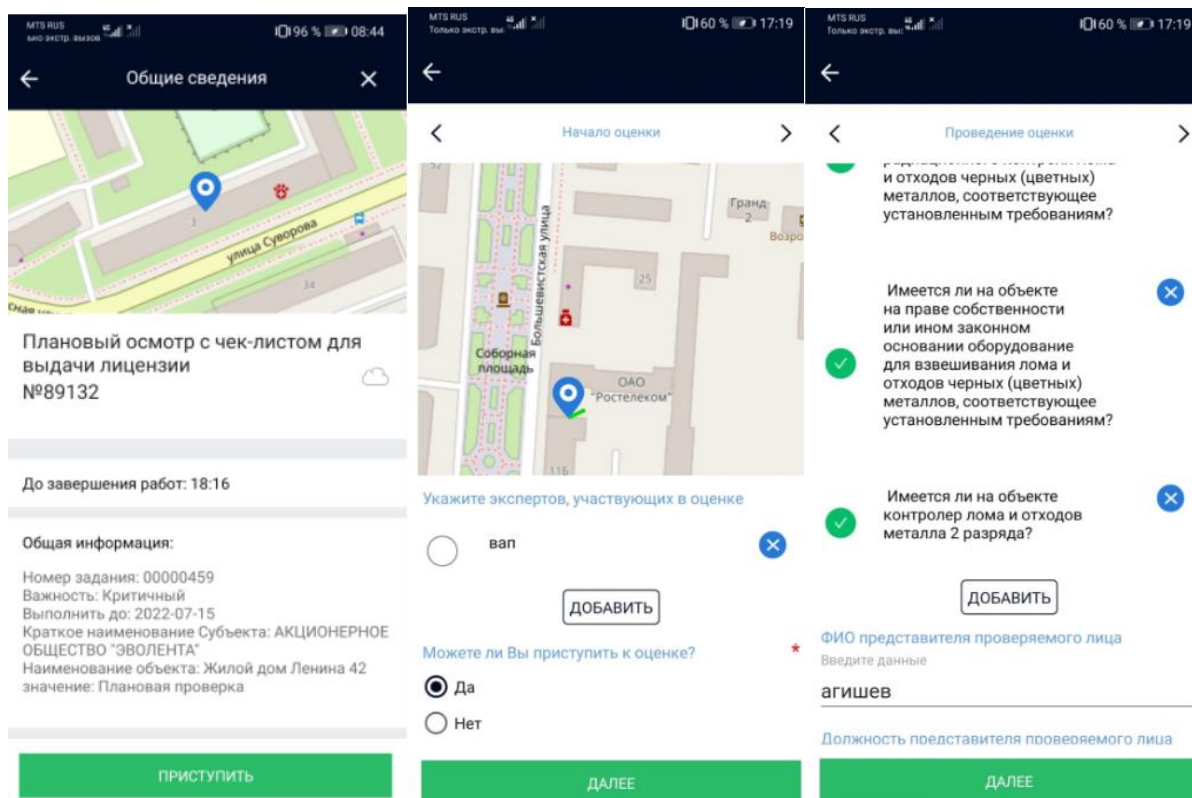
MTS RUS
ько экстр. вызов
96 % 08:44

Общие сведения

улица Суворова
34

Плановый осмотр с чек-листом для выдачи лицензии
№89132

До завершения работ: 18:16

Общая информация:

Номер задания: 00000459
Важность: Критичный
Выполнить до: 2022-07-15
Краткое наименование Субъекта: АКЦИОНЕРНОЕ ОБЩЕСТВО "ЭВОЛЕНТА"
Наименование объекта: Жилой дом Ленина 42
значение: Плановая проверка

ПРИСТУПИТЬ

MTS RUS
Только экстр. вы
60 % 17:19

Начало оценки

Большевистская улица
Гранд 2
Возро
25
Соборная площадь
ОАО "Ростелеком"
116

Укажите экспертов, участвующих в оценке

вап

ДОБАВИТЬ

Можете ли Вы приступить к оценке? *

Да
Нет

ДАЛЕЕ

MTS RUS
Только экстр. вы
60 % 17:19

Проведение оценки

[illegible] и отходов черных (цветных) металлов, соответствующее установленным требованиям?

Имеется ли на объекте на праве собственности или ином законном основании оборудование для взвешивания лома и отходов черных (цветных) металлов, соответствующее установленным требованиям?

Имеется ли на объекте контролер лома и отходов металла 2 разряда?

ДОБАВИТЬ

ФИО представителя проверяемого лица
Введите данные
агишев

Должность представителя проверяемого лица

ДАЛЕЕ